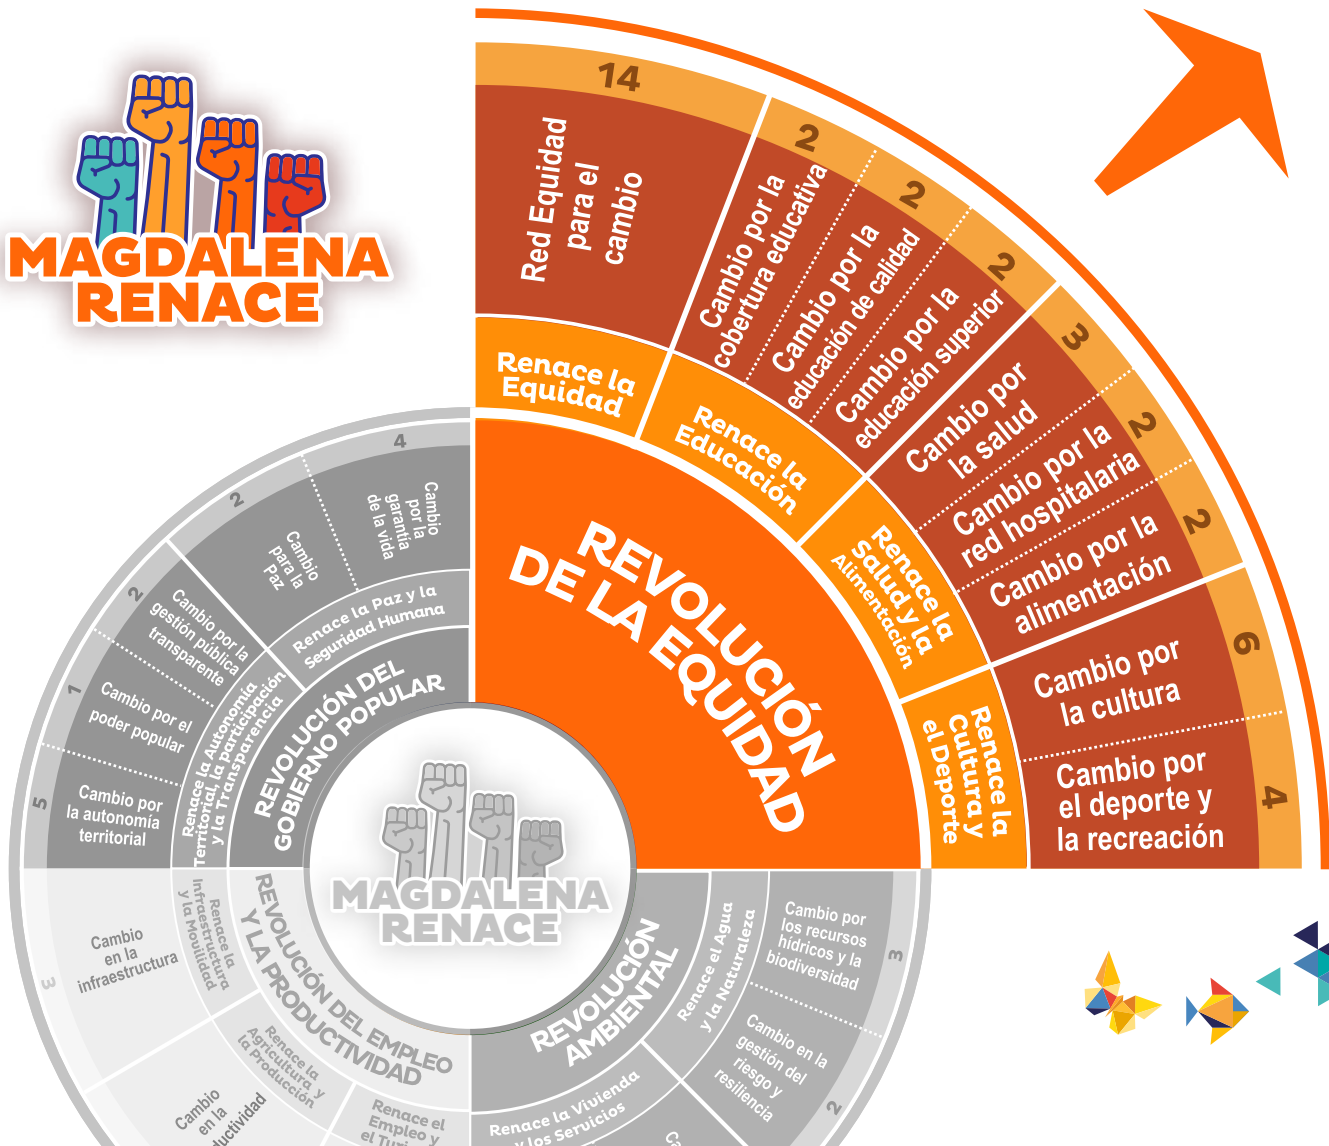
MAGDALENA RENACE

14
Red Equidad para el cambio
2
Cambio por la cobertura educativa
2
Cambio por la educación de calidad
2
Cambio por la educación superior
3
Cambio por la salud
2
Cambio por la red hospitalaria
2
Cambio por la alimentación
6
Cambio por la cultura
4
Cambio por el deporte y la recreación

Renace la Equidad
Renace la Educación
Renace la Salud y la Alimentación
Renace la Cultura y el Deporte

REVOLUCIÓN DE LA EQUIDAD

4
Cambio por la garantía de la vida
2
Cambio para la Paz
Renace la Paz y la Seguridad Humana
2
Cambio por la gestión pública transparente
1
Cambio por el poder popular
5
Cambio por la autonomía territorial
Renace la Autonomía Territorial, la participación y la Transparencia
REVOLUCIÓN DEL GOBIERNO POPULAR

MAGDALENA RENACE

3
Cambio en la infraestructura
Renace la Infraestructura y la Movilidad
Renace la Agricultura y la Producción
Cambio en la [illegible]ductividad
Renace el Empleo y el Turi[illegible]
REVOLUCIÓN DEL EMPLEO Y LA PRODUCTIVIDAD

Cambio por los recursos hídricos y la biodiversidad
3
Renace el Agua y la Naturaleza
Cambio en la gestión del riesgo y resiliencia
2
REVOLUCIÓN AMBIENTAL
Renace la Vivienda y los Servicios
Ca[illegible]